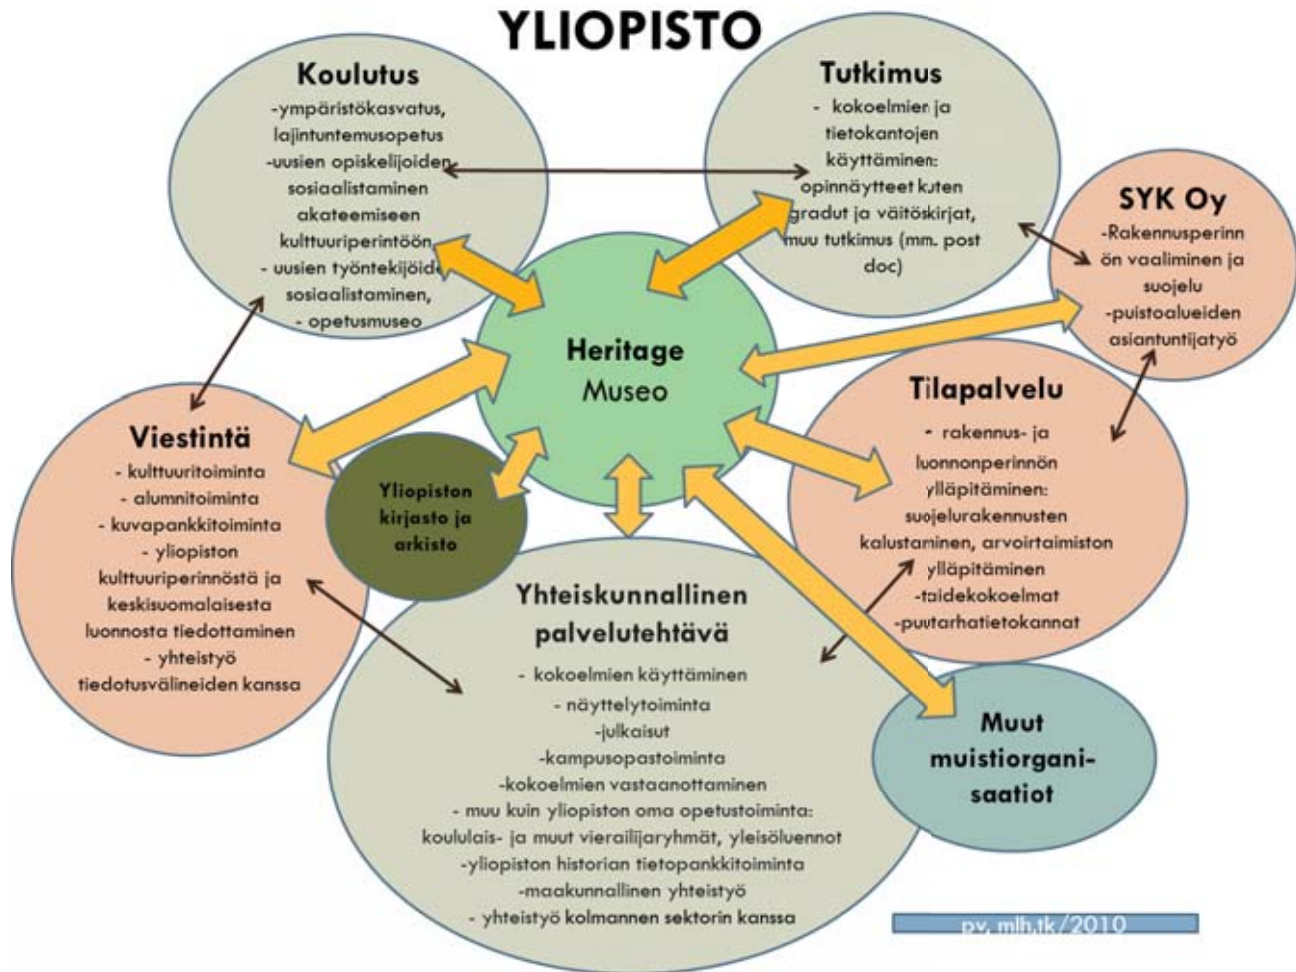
YLIOPISTO

Koulutus
-ympäristökasvatus, lajintuntemusopetus
-uusien opiskelijoiden sosiaalistaminen akateemiseen kulttuuriperintöön
- uusien työntekijöiden sosiaalistaminen,
- opetusmuseo

Tutkimus
- kokoelmien ja tietokantojen käyttäminen: opinnäytteet kuten gradut ja väitöskirjat, muu tutkimus (mm. post doc)

SYK Oy
-Rakennusperinnön vaaliminen ja suojelu
-puistoalueiden asiantuntijatyö

Heritage
Museo

Tilapalvelu
- rakennus- ja luonnonperinnön ylläpitäminen: suojelurakennusten kalustaminen, arvoirtaimiston ylläpitäminen
-taidekokoelmat
-puutarhatietokannat

Viestintä
- kulttuuritoiminta
- alumnitoiminta
- kuvapankkitoiminta
- yliopiston kulttuuriperinnöstä ja keskisuomalaisesta luonnosta tiedottaminen
- yhteistyö tiedotusvälineiden kanssa

Yliopiston kirjasto ja arkisto

Yhteiskunnallinen palvelutehtävä
- kokoelmien käyttäminen
- näyttelytoiminta
-julkaisut
-kampusopastoiminta
-kokoelmien vastaanottaminen
- muu kuin yliopiston oma opetustoiminta: koululais- ja muut vierailijaryhmät, yleisöluennot
-yliopiston historian tietopankkitoiminta
-maakunnallinen yhteistyö
- yhteistyö kolmannen sektorin kanssa

Muut muistiorgani-saatiot

pv, mlh,tk/2010